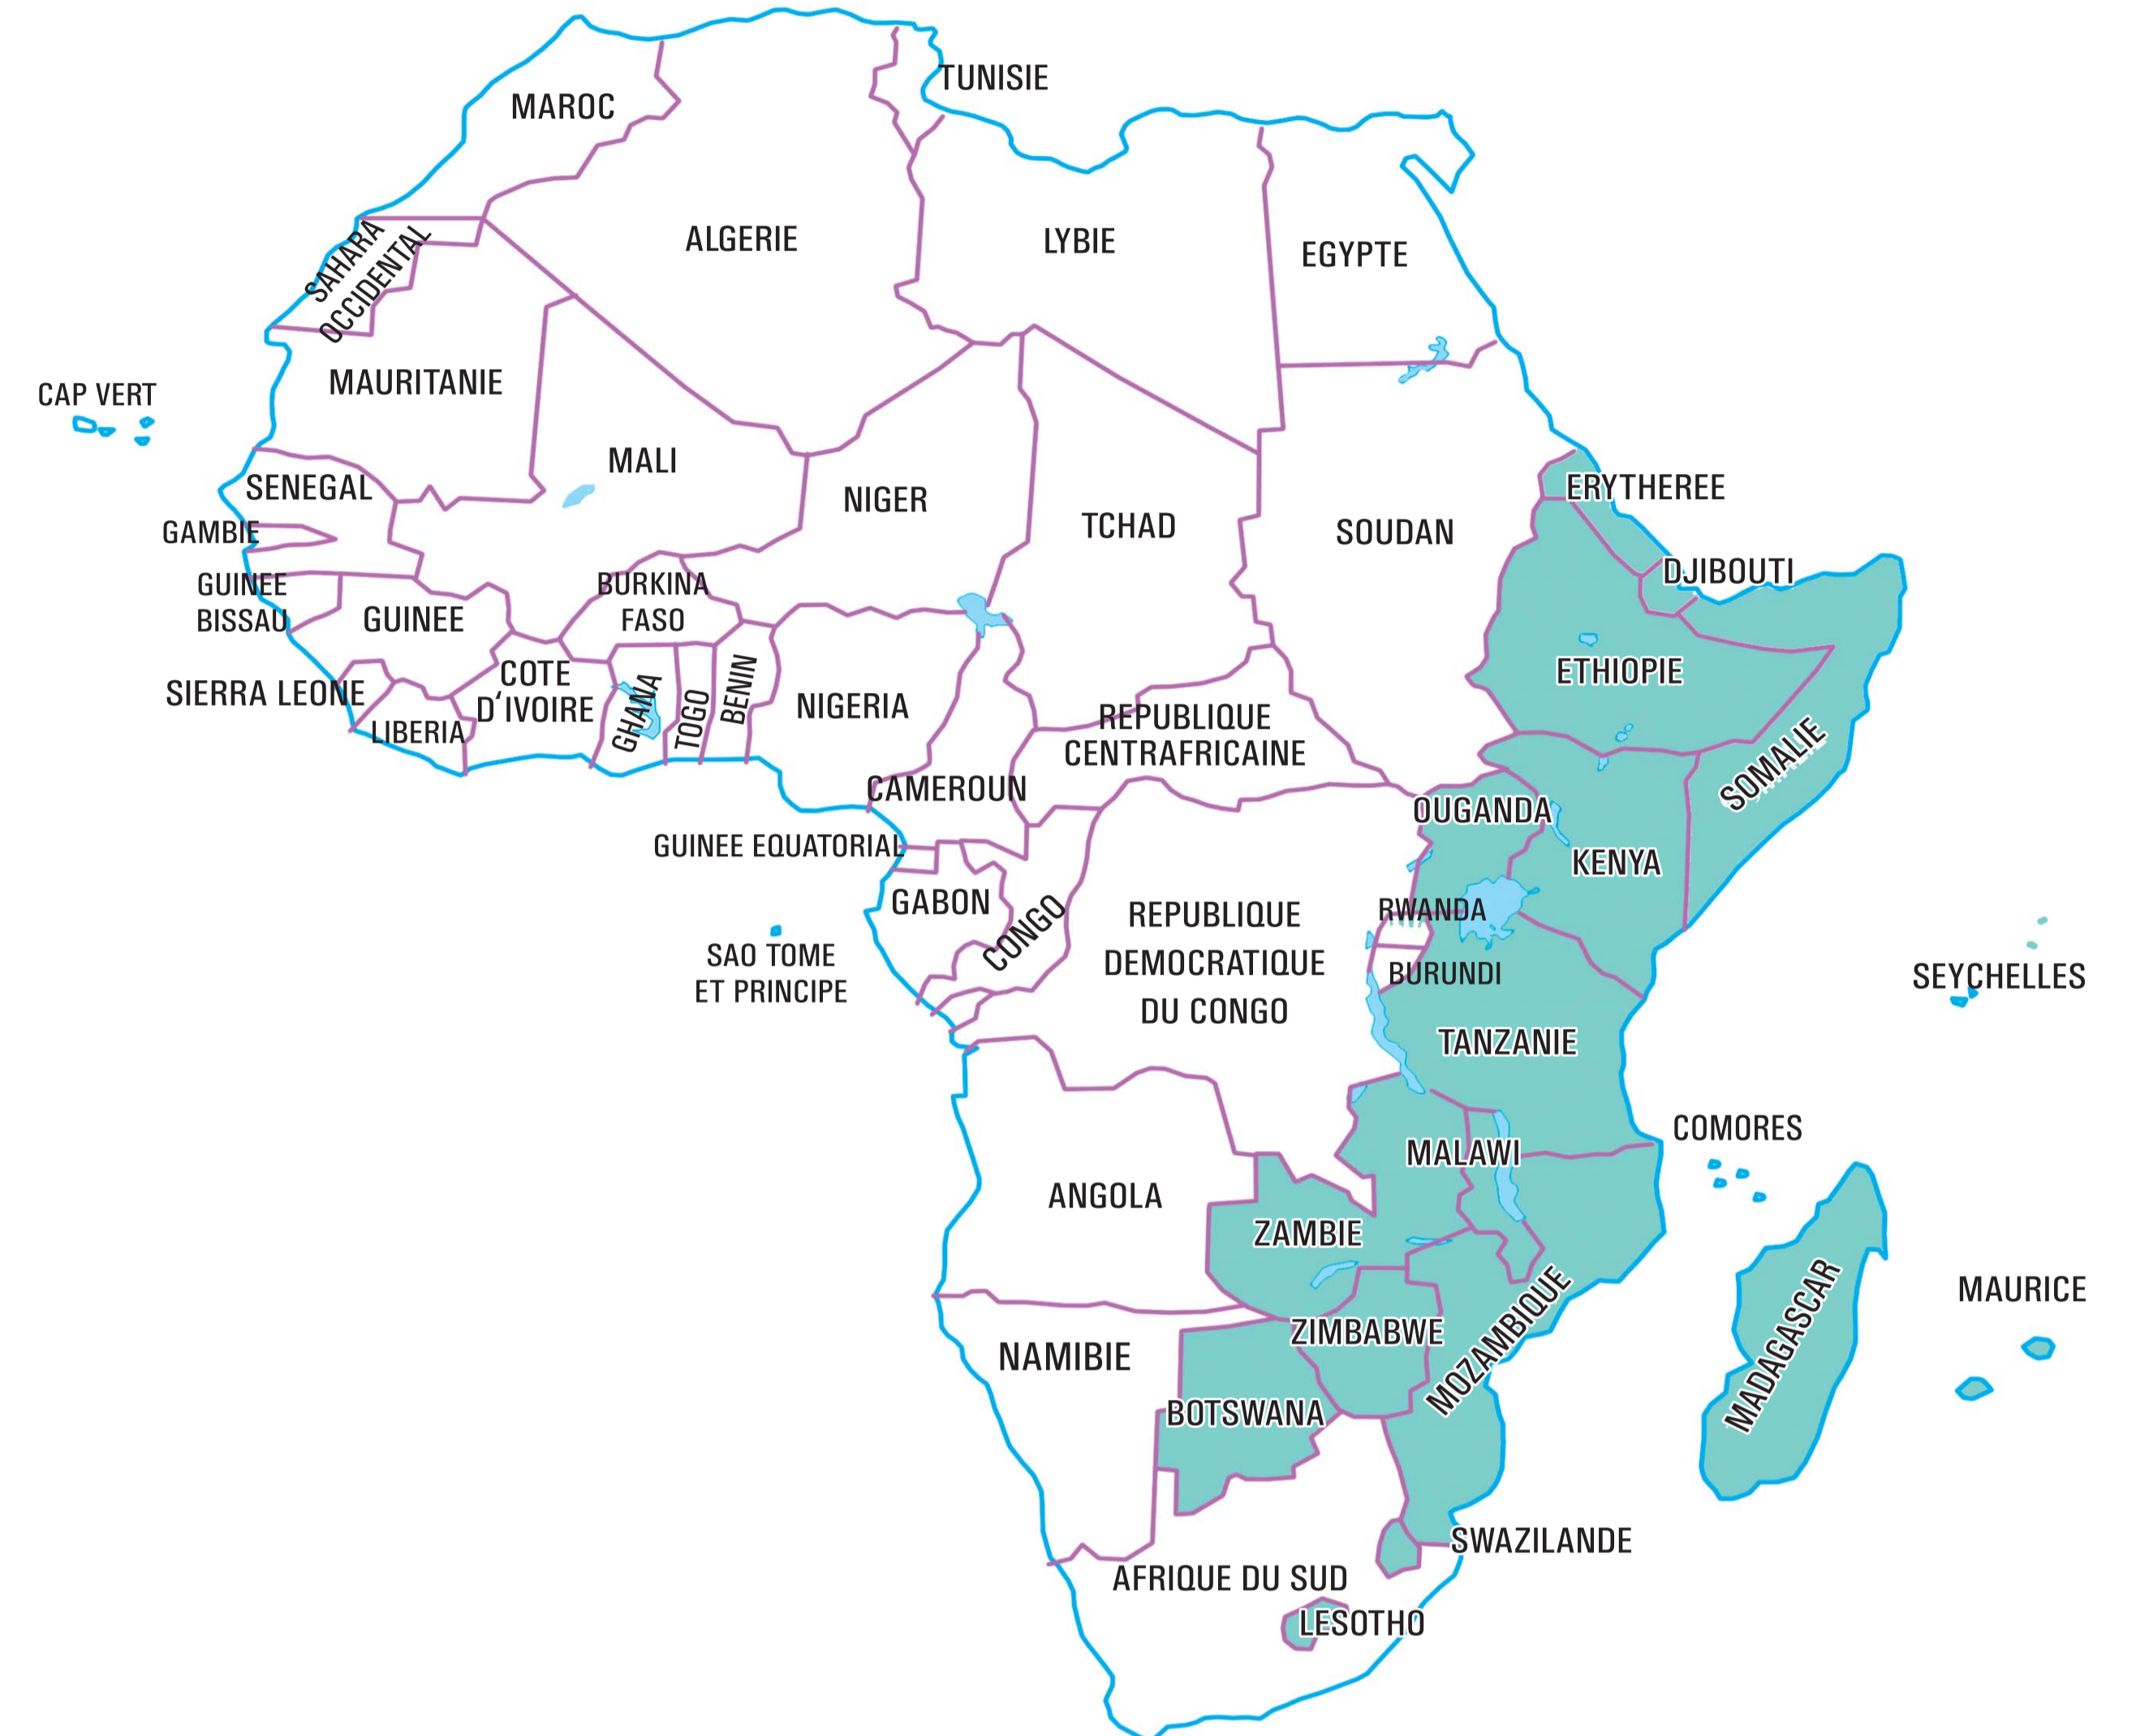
TUNISIE
MAROC
ALGERIE
LYBIE
EGYPTE
SAHARA OCCIDENTAL
CAP VERT
MAURITANIE
MALI
NIGER
TCHAD
SOUDAN
ERYTHEREE
SENEGAL
GAMBIE
DJIBOUTI
GUINEE BISSAU
GUINEE
BURKINA FASO
SIERRA LEONE
COTE D'IVOIRE
GHANA
TOGO
BENIN
NIGERIA
ETHIOPIE
LIBERIA
REPUBLIQUE CENTRAFRICAINE
SOMALIE
CAMEROUN
OUGANDA
KENYA
GUINEE EQUATORIAL
GABON
CONGO
REPUBLIQUE DEMOCRATIQUE DU CONGO
RWANDA
BURUNDI
SAO TOME ET PRINCIPE
SEYCHELLES
TANZANIE
COMORES
MALAWI
ANGOLA
ZAMBIE
MAURICE
ZIMBABWE
MOZAMBIQUE
MADAGASCAR
NAMIBIE
BOTSWANA
SWAZILANDE
AFRIQUE DU SUD
LESOTHO